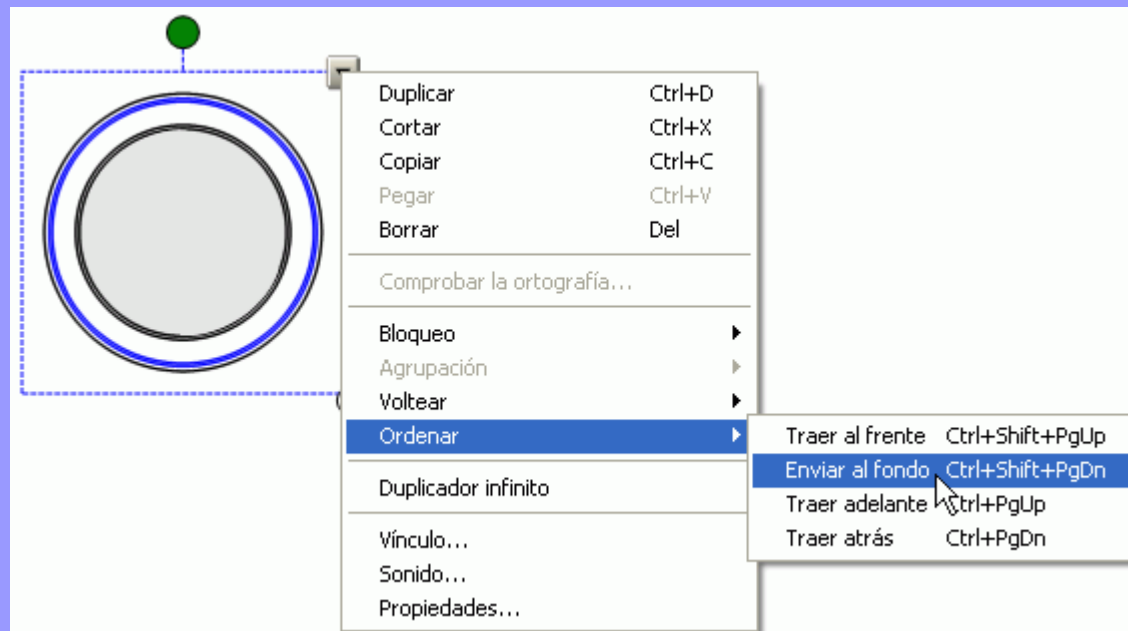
Duplicar Ctrl+D
Cortar Ctrl+X
Copiar Ctrl+C
Pegar Ctrl+V
Borrar Del

Comprobar la ortografía...

Bloqueo
Agrupación
Voltear
Ordenar

Duplicador infinito

Vínculo...
Sonido...
Propiedades...

Traer al frente Ctrl+Shift+PgUp
Enviar al fondo Ctrl+Shift+PgDn
Traer adelante Ctrl+PgUp
Traer atrás Ctrl+PgDn